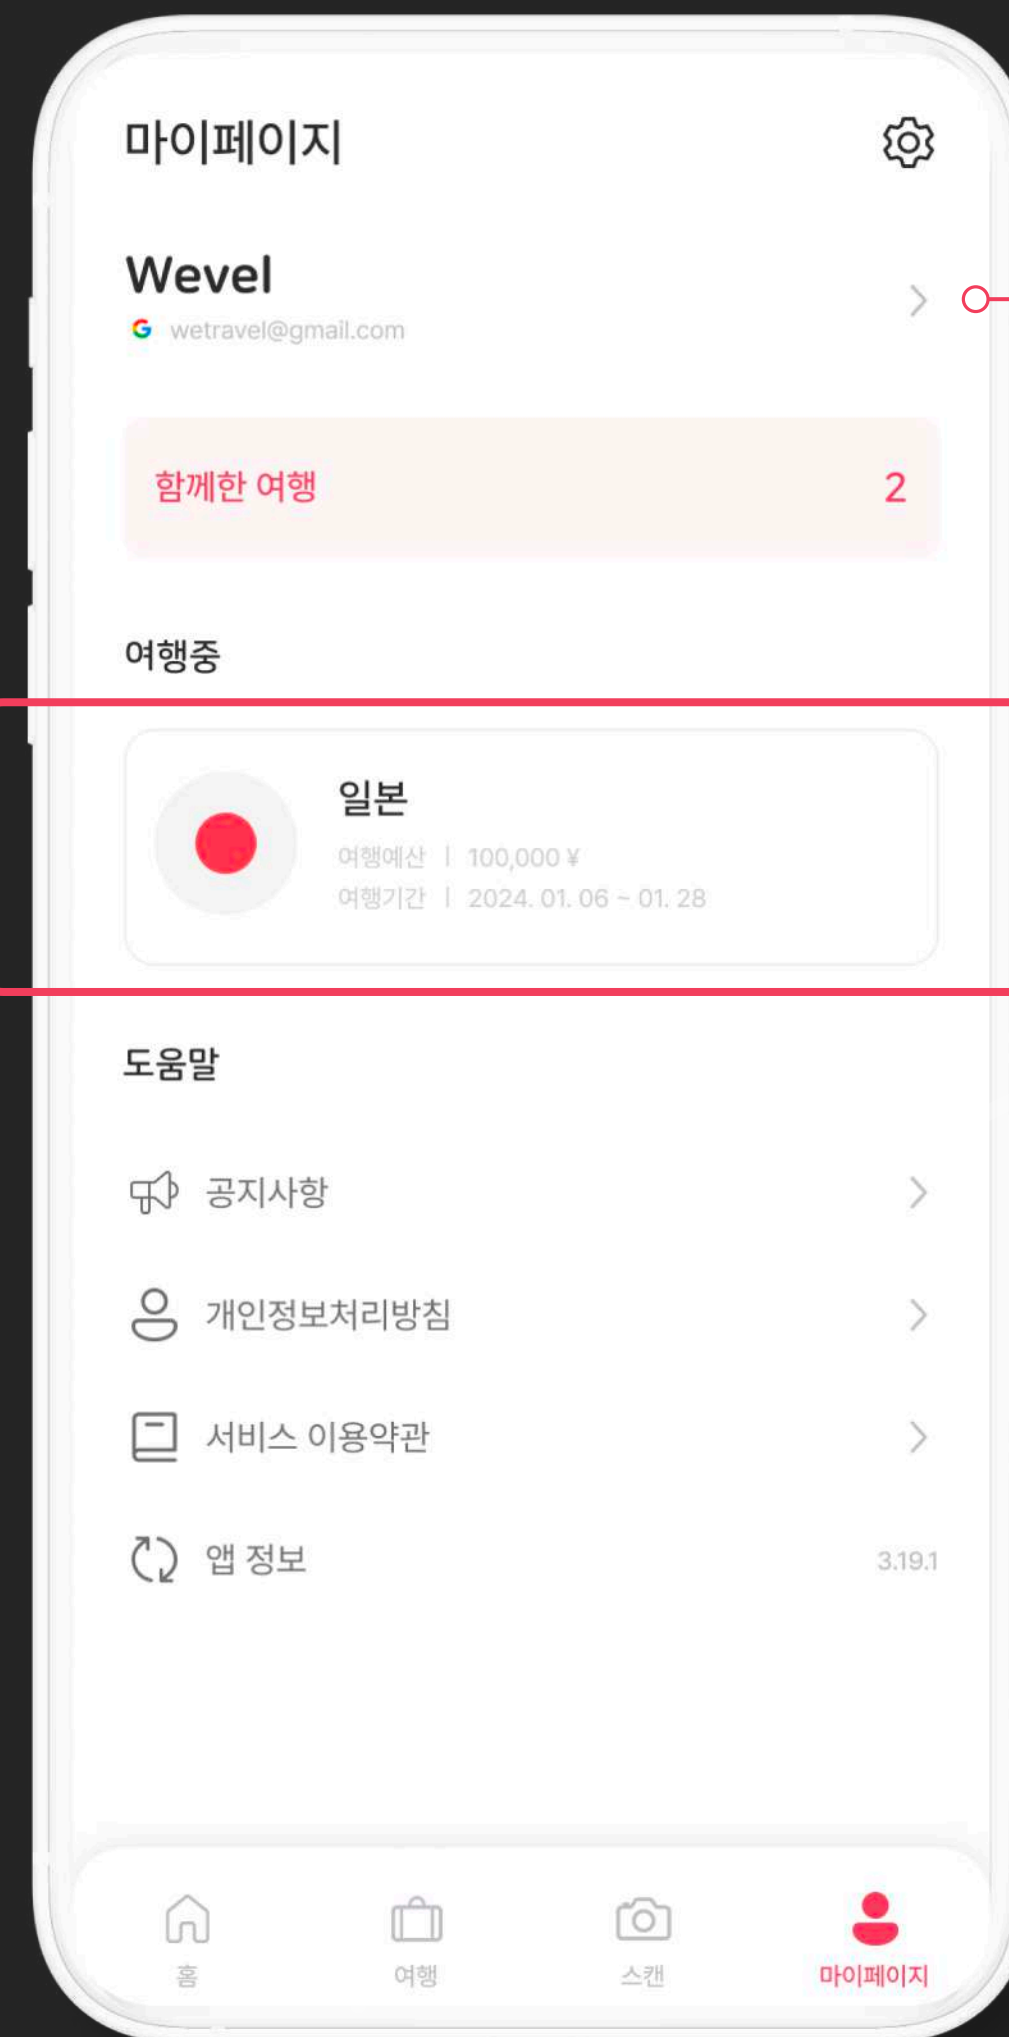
마이페이지

Wevel
G wetravel@gmail.com

함께한 여행 2

여행중

일본
여행예산 | 100,000 ¥
여행기간 | 2024. 01. 06 ~ 01. 28

도움말

공지사항

개인정보처리방침

서비스 이용약관

앱 정보 3.19.1

홈 여행 스캔 마이페이지